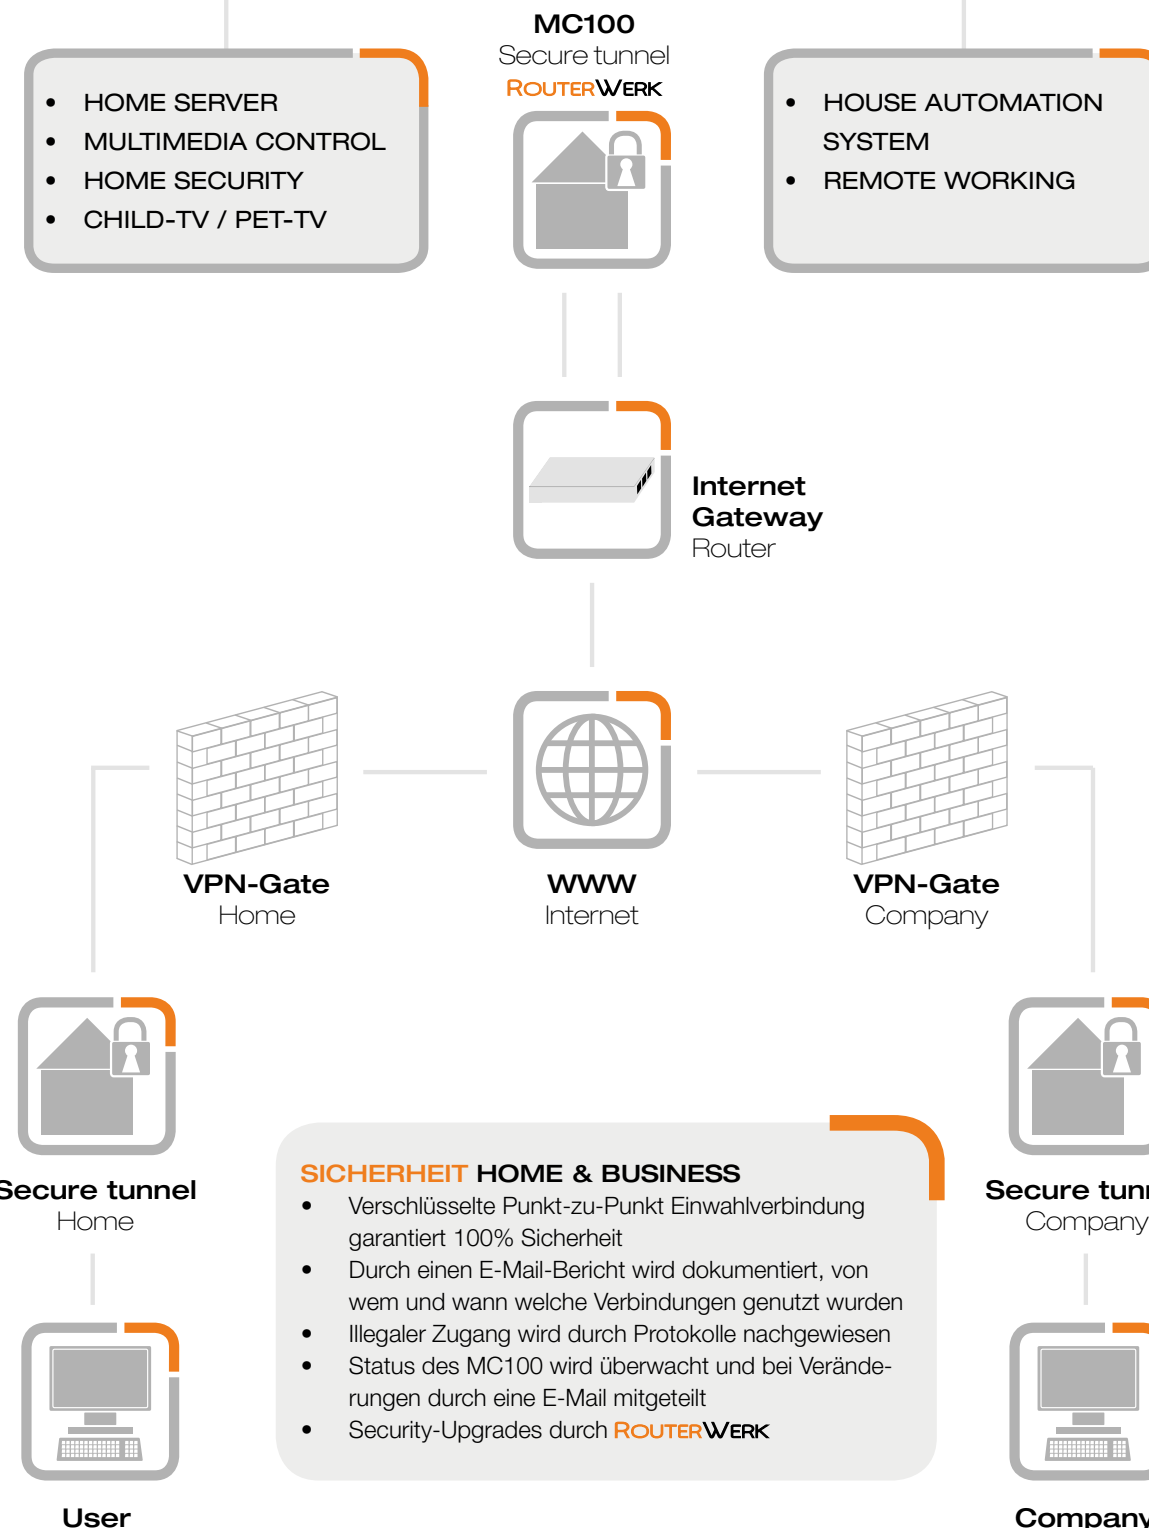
MC100
Secure tunnel
ROUTERWERK

- HOME SERVER
- MULTIMEDIA CONTROL
- HOME SECURITY
- CHILD-TV / PET-TV

- HOUSE AUTOMATION SYSTEM
- REMOTE WORKING

Internet Gateway
Router

VPN-Gate
Home

WWW
Internet

VPN-Gate
Company

Secure tunnel
Home

SICHERHEIT HOME & BUSINESS
- Verschlüsselte Punkt-zu-Punkt Einwahlverbindung garantiert 100% Sicherheit
- Durch einen E-Mail-Bericht wird dokumentiert, von wem und wann welche Verbindungen genutzt wurden
- Illegaler Zugang wird durch Protokolle nachgewiesen
- Status des MC100 wird überwacht und bei Veränderungen durch eine E-Mail mitgeteilt
- Security-Upgrades durch ROUTERWERK

Secure tunn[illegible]
Company

User

Compan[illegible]